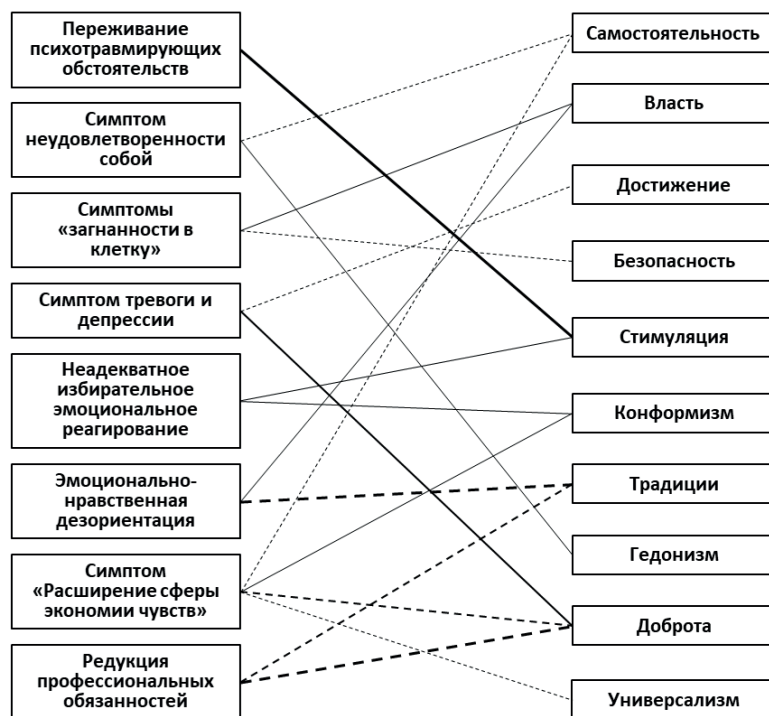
Переживание психотравмирующих обстоятельств

Симптом неудовлетворенности собой

Симптомы «загнанности в клетку»

Симптом тревоги и депрессии

Неадекватное избирательное эмоциональное реагирование

Эмоционально-нравственная дезориентация

Симптом «Расширение сферы экономии чувств»

Редукция профессиональных обязанностей

Самостоятельность

Власть

Достижение

Безопасность

Стимуляция

Конформизм

Традиции

Гедонизм

Доброта

Универсализм